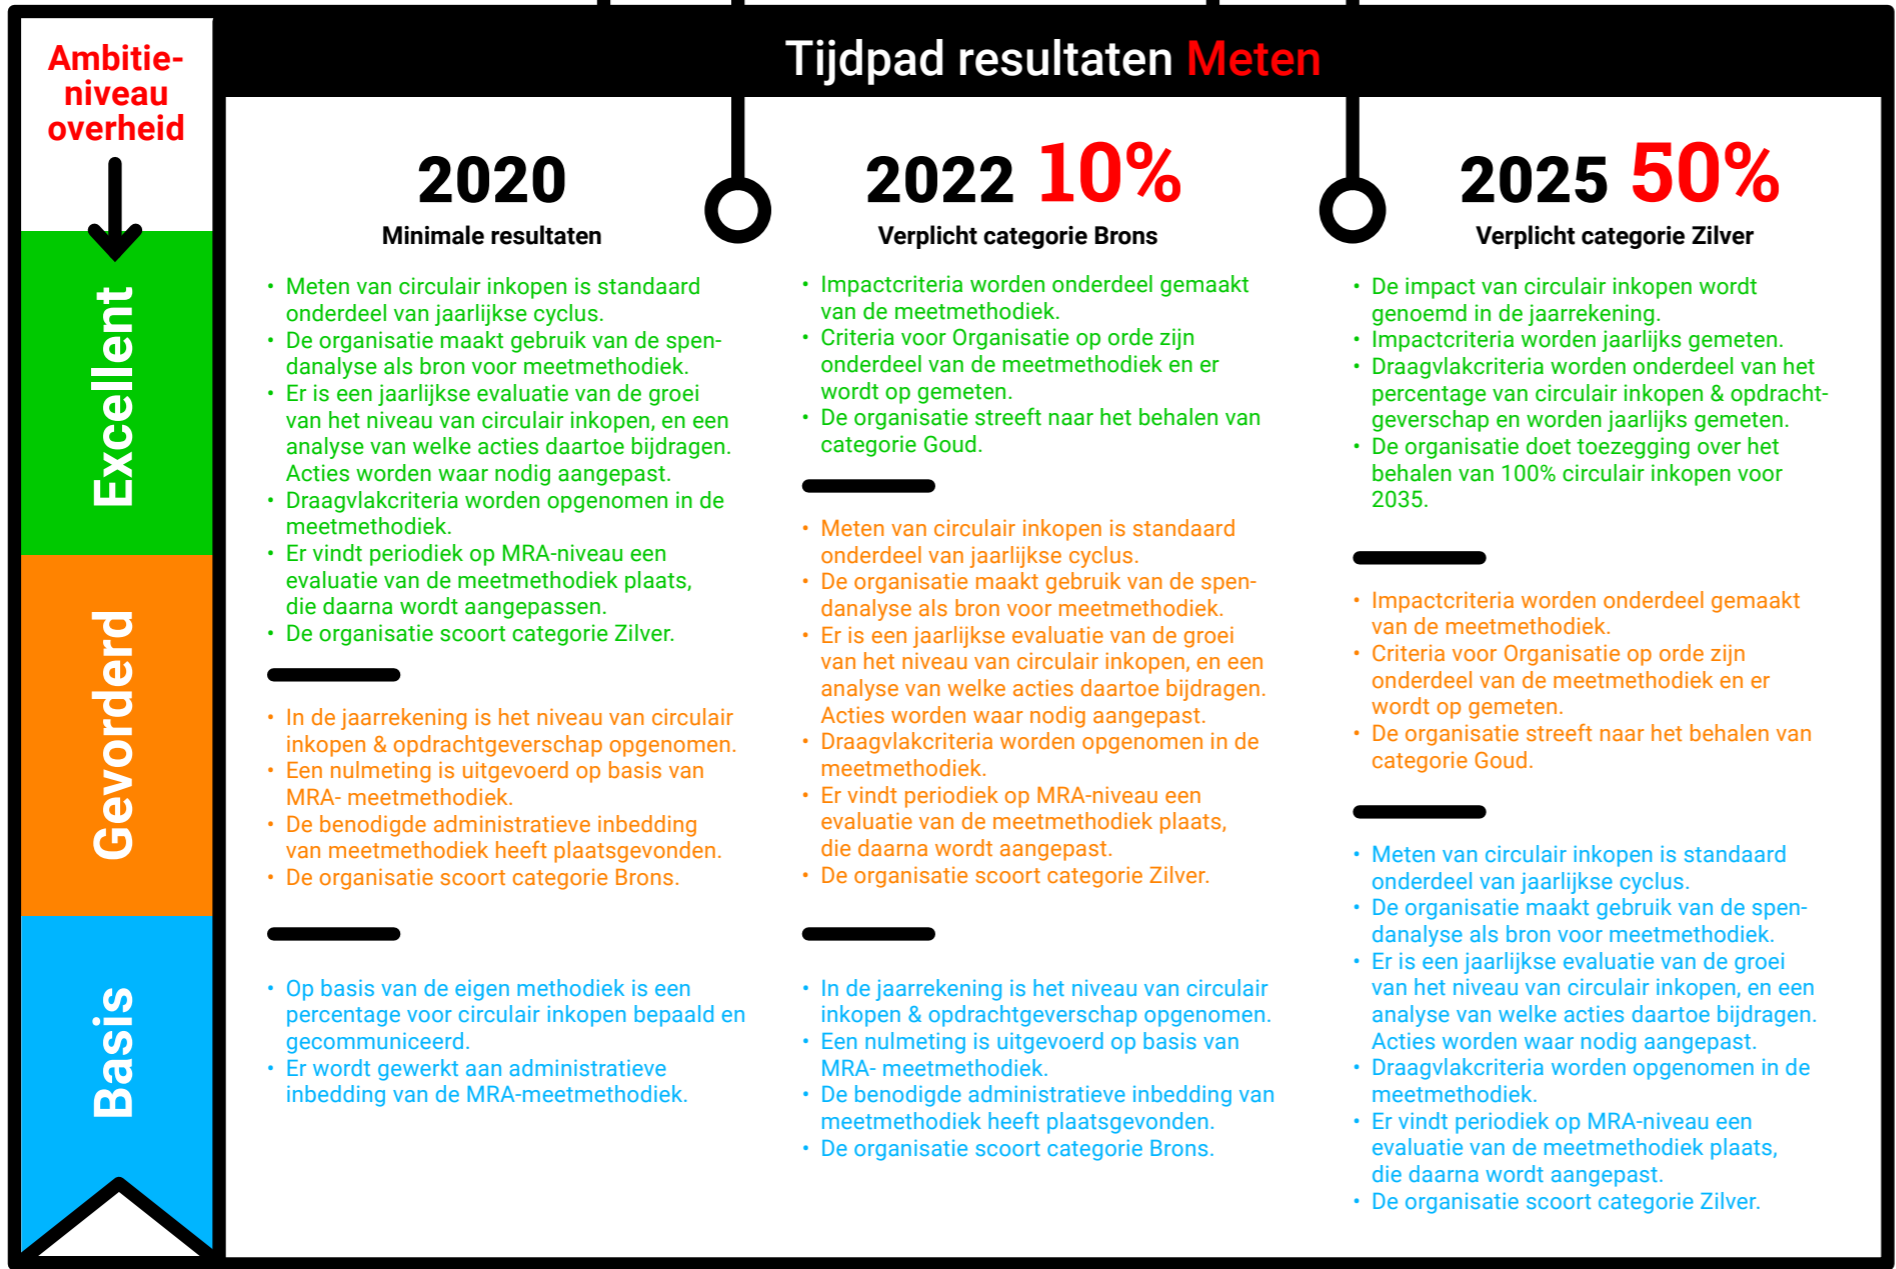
Ambitieniveau overheid

Excellent

Gevorderd

Basis

Tijdpad resultaten Meten

2020
Minimale resultaten

• Meten van circulair inkopen is standaard onderdeel van jaarlijkse cyclus.
• De organisatie maakt gebruik van de spendanalyse als bron voor meetmethodiek.
• Er is een jaarlijkse evaluatie van de groei van het niveau van circulair inkopen, en een analyse van welke acties daartoe bijdragen. Acties worden waar nodig aangepast.
• Draagvlakcriteria worden opgenomen in de meetmethodiek.
• Er vindt periodiek op MRA-niveau een evaluatie van de meetmethodiek plaats, die daarna wordt aangepassen.
• De organisatie scoort categorie Zilver.

• In de jaarrekening is het niveau van circulair inkopen & opdrachtgeverschap opgenomen.
• Een nulmeting is uitgevoerd op basis van MRA- meetmethodiek.
• De benodigde administratieve inbedding van meetmethodiek heeft plaatsgevonden.
• De organisatie scoort categorie Brons.

• Op basis van de eigen methodiek is een percentage voor circulair inkopen bepaald en gecommuniceerd.
• Er wordt gewerkt aan administratieve inbedding van de MRA-meetmethodiek.

2022 10%
Verplicht categorie Brons

• Impactcriteria worden onderdeel gemaakt van de meetmethodiek.
• Criteria voor Organisatie op orde zijn onderdeel van de meetmethodiek en er wordt op gemeten.
• De organisatie streeft naar het behalen van categorie Goud.

• Meten van circulair inkopen is standaard onderdeel van jaarlijkse cyclus.
• De organisatie maakt gebruik van de spendanalyse als bron voor meetmethodiek.
• Er is een jaarlijkse evaluatie van de groei van het niveau van circulair inkopen, en een analyse van welke acties daartoe bijdragen. Acties worden waar nodig aangepast.
• Draagvlakcriteria worden opgenomen in de meetmethodiek.
• Er vindt periodiek op MRA-niveau een evaluatie van de meetmethodiek plaats, die daarna wordt aangepast.
• De organisatie scoort categorie Zilver.

• In de jaarrekening is het niveau van circulair inkopen & opdrachtgeverschap opgenomen.
• Een nulmeting is uitgevoerd op basis van MRA- meetmethodiek.
• De benodigde administratieve inbedding van meetmethodiek heeft plaatsgevonden.
• De organisatie scoort categorie Brons.

2025 50%
Verplicht categorie Zilver

• De impact van circulair inkopen wordt genoemd in de jaarrekening.
• Impactcriteria worden jaarlijks gemeten.
• Draagvlakcriteria worden onderdeel van het percentage van circulair inkopen & opdrachtgeverschap en worden jaarlijks gemeten.
• De organisatie doet toezegging over het behalen van 100% circulair inkopen voor 2035.

• Impactcriteria worden onderdeel gemaakt van de meetmethodiek.
• Criteria voor Organisatie op orde zijn onderdeel van de meetmethodiek en er wordt op gemeten.
• De organisatie streeft naar het behalen van categorie Goud.

• Meten van circulair inkopen is standaard onderdeel van jaarlijkse cyclus.
• De organisatie maakt gebruik van de spendanalyse als bron voor meetmethodiek.
• Er is een jaarlijkse evaluatie van de groei van het niveau van circulair inkopen, en een analyse van welke acties daartoe bijdragen. Acties worden waar nodig aangepast.
• Draagvlakcriteria worden opgenomen in de meetmethodiek.
• Er vindt periodiek op MRA-niveau een evaluatie van de meetmethodiek plaats, die daarna wordt aangepast.
• De organisatie scoort categorie Zilver.